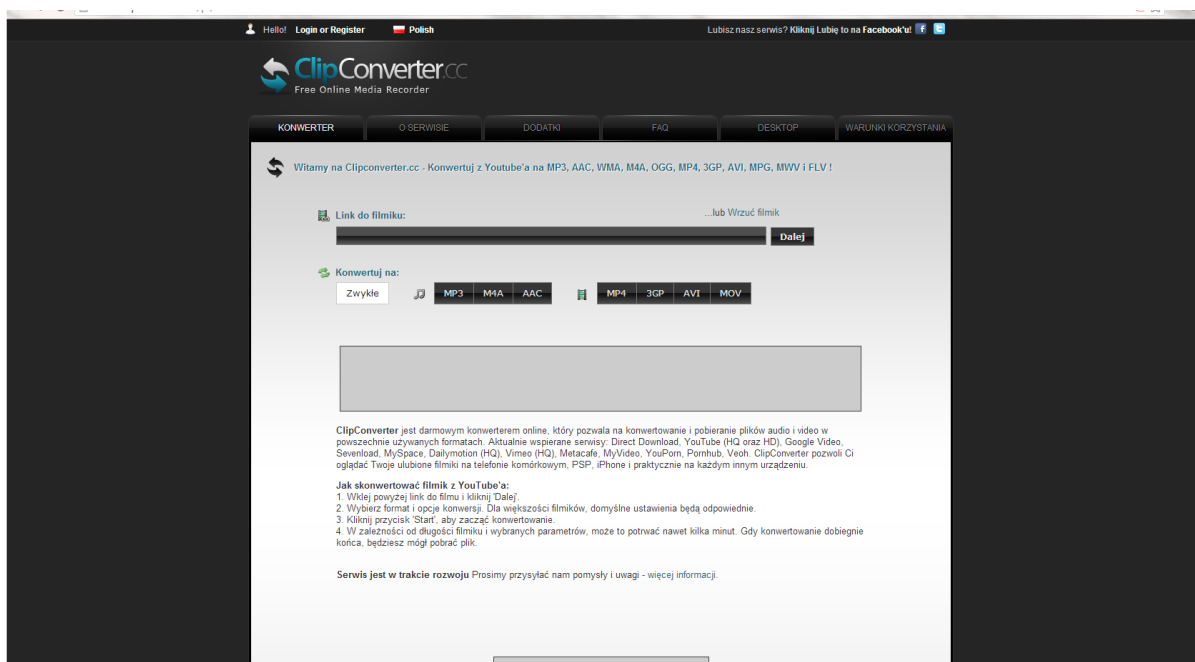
Hello! Login or Register Polish

Lubisz nasz serwis? Kliknij Lubię to na Facebook'u!

ClipConverter.cc
Free Online Media Recorder

KONWERTER | O SERWISIE | DODATKI | FAQ | DESKTOP | WARUNKI KORZYSTANIA

Witamy na Clipconverter.cc - Konwertuj z Youtube'a na MP3, AAC, WMA, M4A, OGG, MP4, 3GP, AVI, MPG, MWV i FLV !

Link do filmiku:

...lub Wrzuć filmik

Dalej

Konwertuj na:

Zwykłe

MP3 M4A AAC

MP4 3GP AVI MOV

ClipConverter jest darmowym konwerterem online, który pozwala na konwertowanie i pobieranie plików audio i video w powszechnie używanych formatach. Aktualnie wspierane serwisy: Direct Download, YouTube (HQ oraz HD), Google Video, Sevenload, MySpace, Dailymotion (HQ), Vimeo (HQ), Metacafe, MyVideo, YouPorn, Pornhub, Veoh. ClipConverter pozwoli Ci oglądać Twoje ulubione filmiki na telefonie komórkowym, PSP, iPhone i praktycznie na każdym innym urządzeniu.

Jak skonwertować filmik z YouTube'a:
1. Wklej powyżej link do filmu i kliknij 'Dalej'.
2. Wybierz format i opcje konwersji. Dla większości filmików, domyślne ustawienia będą odpowiednie.
3. Kliknij przycisk 'Start', aby zacząć konwertowanie.
4. W zależności od długości filmiku i wybranych parametrów, może to potrwać nawet kilka minut. Gdy konwertowanie dobiegnie końca, będziesz mógł pobrać plik.

Serwis jest w trakcie rozwoju Prosimy przysyłać nam pomysły i uwagi - więcej informacji.